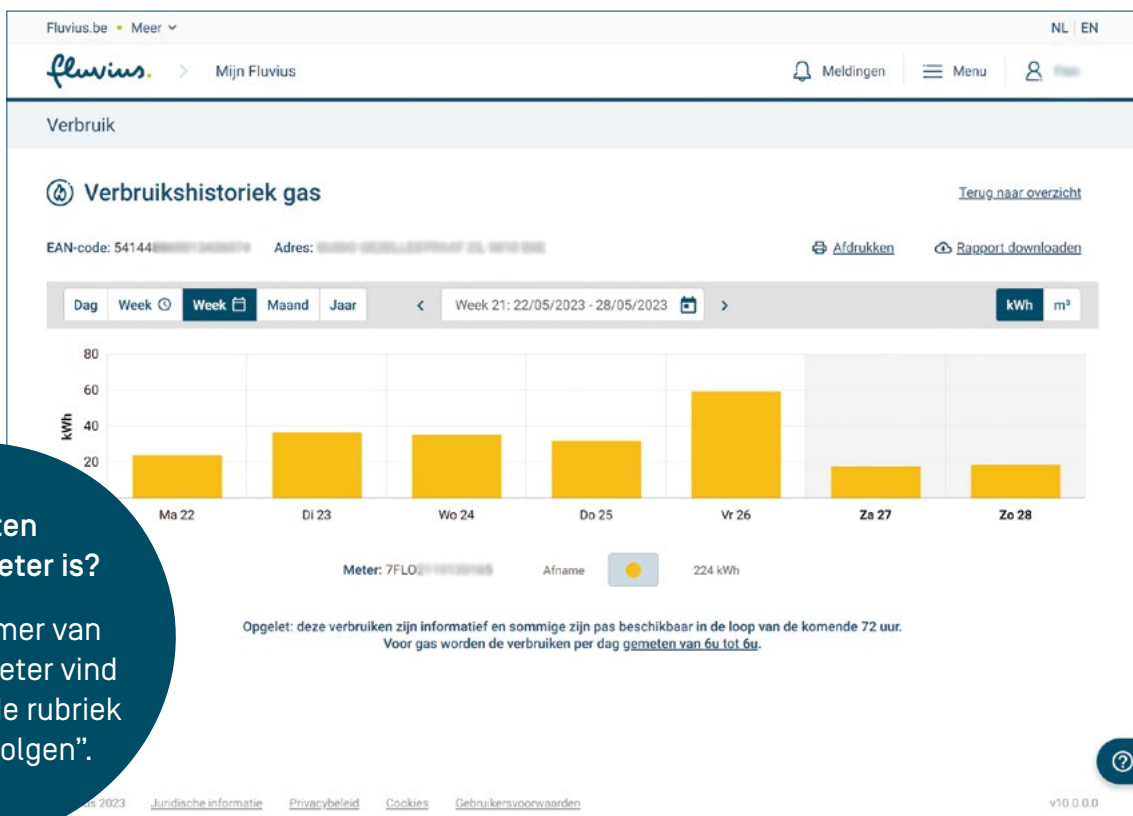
Fluvius.be • Meer

NL | EN

fluvius. > Mijn Fluvius

Meldingen Menu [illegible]

Verbruik

Verbruikshistoriek gas

Terug naar overzicht

EAN-code: 54144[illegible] Adres: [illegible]

Afdrukken Rapport downloaden

Dag Week Week Maand Jaar

Week 21: 22/05/2023 - 28/05/2023

kWh m³

80
60
40
20

kWh

Ma 22 Di 23 Wo 24 Do 25 Vr 26 Za 27 Zo 28

Meter: 7FLO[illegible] Afname 224 kWh

Opgelet: deze verbruiken zijn informatief en sommige zijn pas beschikbaar in de loop van de komende 72 uur.
Voor gas worden de verbruiken per dag gemeten van 6u tot 6u.

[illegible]ten
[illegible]eter is?

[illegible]mer van
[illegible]eter vind
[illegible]e rubriek
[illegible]olgen".

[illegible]s 2023 Juridische informatie Privacybeleid Cookies Gebruikersvoorwaarden

v10.0.0.0